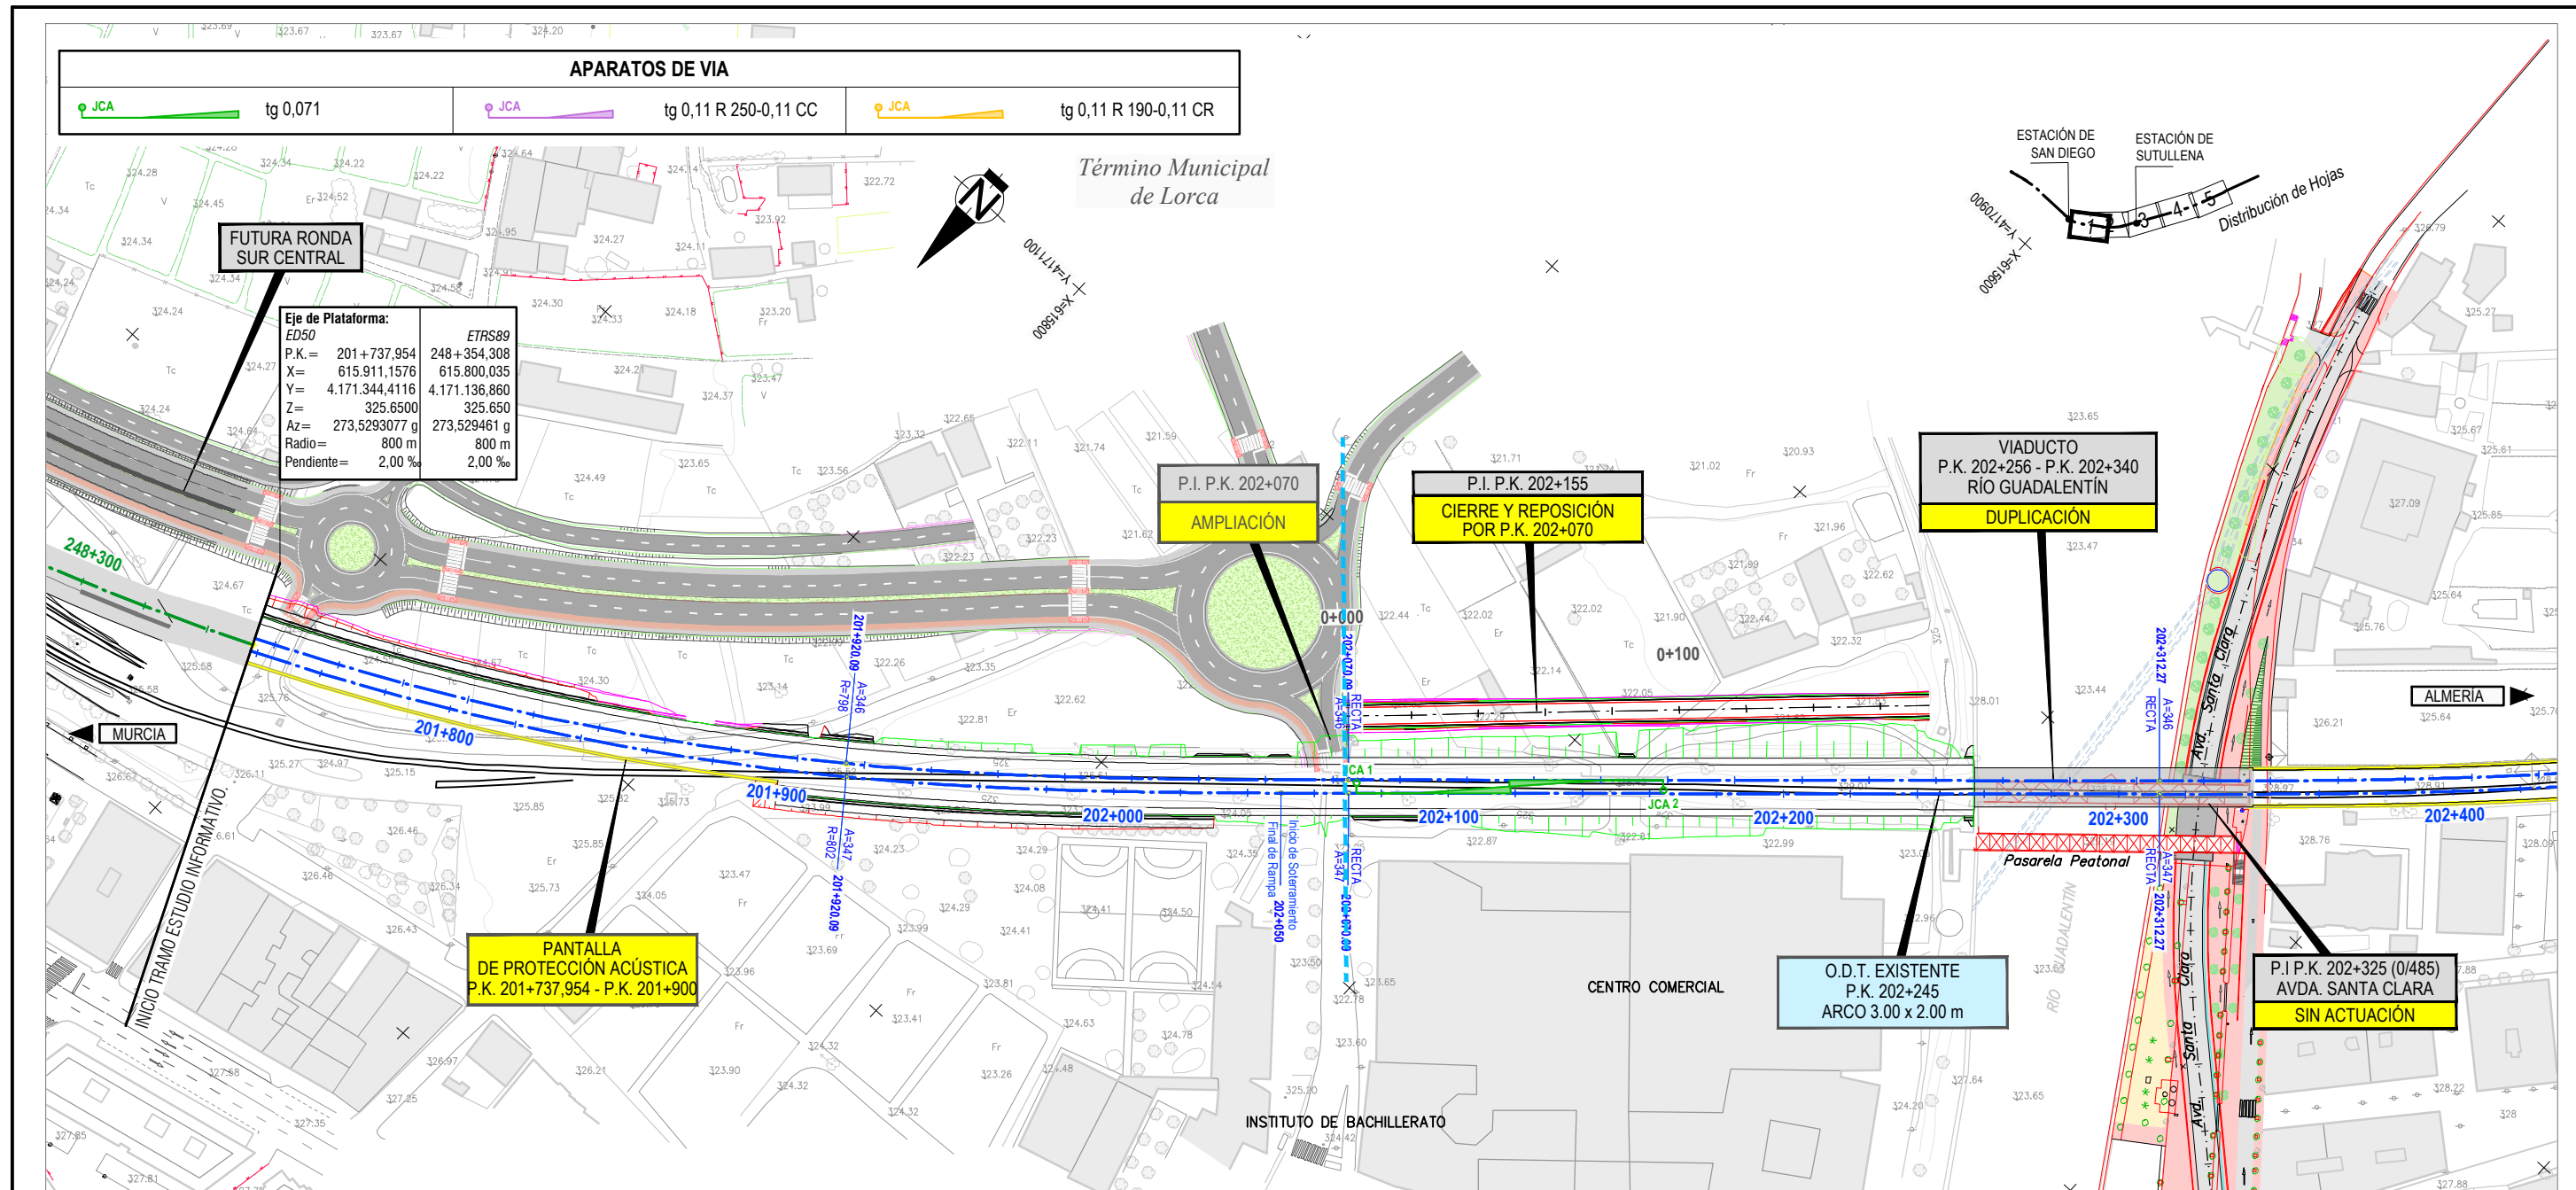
APARATOS DE VIA

JCA tg 0,071

JCA tg 0,11 R 250-0,11 CC

JCA tg 0,11 R 190-0,11 CR

Término Municipal de Lorca

FUTURA RONDA SUR CENTRAL

| Eje de Plataforma: | |
|---|---|
| ED50 | ETRS89 |
| P.K.= 201+737,954 | 248+354,308 |
| X= 615.911,1576 | 615.800,035 |
| Y= 4.171.344,4116 | 4.171.136,860 |
| Z= 325.6500 | 325.650 |
| Az= 273,5293077 g | 273,529461 g |
| Radio= 800 m | 800 m |
| Pendiente= 2,00 ‰ | 2,00 ‰ |

ESTACIÓN DE SAN DIEGO

ESTACIÓN DE SUTULLENA

Distribución de Hojas

1 2 3 4 5

Y=4171000 X=615600

Y=4171100 X=615600

P.I. P.K. 202+070

AMPLIACIÓN

P.I. P.K. 202+155

CIERRE Y REPOSICIÓN POR P.K. 202+070

VIADUCTO P.K. 202+256 - P.K. 202+340 RÍO GUADALENTÍN

DUPLICACIÓN

248+300

MURCIA

ALMERÍA

201+800

201+900

202+000

202+100

202+200

202+300

202+400

0+000

0+100

CA 1

JCA 2

201+920,09 R=798 A=346

201+920,09 R=802 A=347

202+070,09 RECTA A=346

202+070,09 RECTA A=347

202+312,27 RECTA A=346

202+312,27 RECTA A=347

Inicio de Soterramiento

Final de Rampa 202+050

Pasarela Peatonal

Avda. Santa Clara

RÍO GUADALENTÍN

INICIO TRAMO ESTUDIO INFORMATIVO

PANTALLA DE PROTECCIÓN ACÚSTICA P.K. 201+737,954 - P.K. 201+900

CENTRO COMERCIAL

O.D.T. EXISTENTE P.K. 202+245 ARCO 3.00 x 2.00 m

P.I P.K. 202+325 (0/485) AVDA. SANTA CLARA

SIN ACTUACIÓN

INSTITUTO DE BACHILLERATO